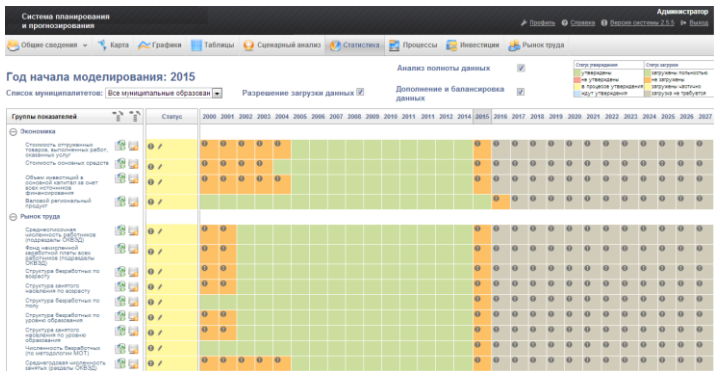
Система планирования и прогнозирования

Администратор
Профиль Справка Версия системы 2.5.5 Выход

Общие сведения Карта Графики Таблицы Сценарный анализ Статистика Процессы Инвестиции Рынок труда

Год начала моделирования: 2015

Список муниципалитетов: Все муниципальные образован

Разрешение загрузки данных

Анализ полноты данных

Дополнение и балансировка данных

| Статус утверждения | Статус загрузки |
|---|---|
| утверждены | загружены полностью |
| не утверждены | не загружены |
| в процессе утверждения | загружены частично |
| идут утверждения | загрузка не требуется |

Группы показателей

Статус

2000 2001 2002 2003 2004 2005 2006 2007 2008 2009 2010 2011 2012 2013 2014 2015 2016 2017 2018 2019 2020 2021 2022 2023 2024 2025 2026 2027

Экономика

Стоимость отгруженных товаров, выполненных работ, оказанных услуг

Стоимость основных средств

Объем инвестиций в основной капитал за счет всех источников финансирования

Валовой региональный продукт

Рынок труда

Среднесписочная численность работников (подразделы ОКВЭД)

Фонд начисленной заработной платы всех работников (подразделы ОКВЭД)

Структура безработных по возрасту

Структура занятого населения по возрасту

Структура безработных по полу

Структура безработных по уровню образования

Структура занятого населения по уровню образования

Численность безработных (по методологии МОТ)

Среднегодовая численность занятых (разделы ОКВЭД)